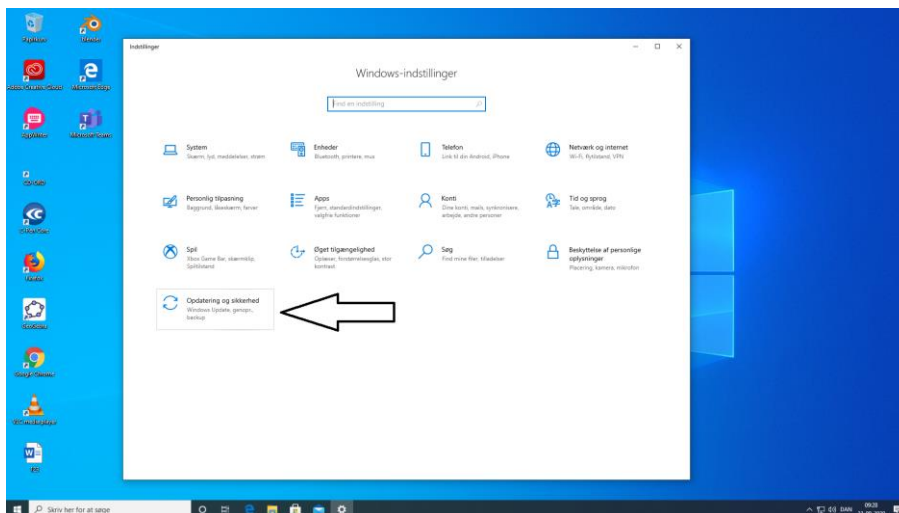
Papirkurv

Blender

Adobe Creative Cloud

Microsoft Edge

AppWriter

Microsoft Teams

CD-Ord

CD-ORD Reader

Firefox

GeoGebra

Google Chrome

VLC media player

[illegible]

Indstillinger

Windows-indstillinger

Find en indstilling

System
Skærm, lyd, meddelelser, strøm

Enheder
Bluetooth, printere, mus

Telefon
Link til din Android, iPhone

Netværk og internet
Wi-Fi, flytilstand, VPN

Personlig tilpasning
Baggrund, låseskærm, farver

Apps
Fjern, standardindstillinger, valgfrie funktioner

Konti
Dine konti, mails, synkronisere, arbejde, andre personer

Tid og sprog
Tale, område, dato

Spil
Xbox Game Bar, skærmklip, Spiltilstand

Øget tilgængelighed
Oplæser, forstørrelsesglas, stor kontrast

Søg
Find mine filer, tilladelser

Beskyttelse af personlige oplysninger
Placering, kamera, mikrofon

Opdatering og sikkerhed
Windows Update, genopr., backup

Skriv her for at søge

DAN

09:28
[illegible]